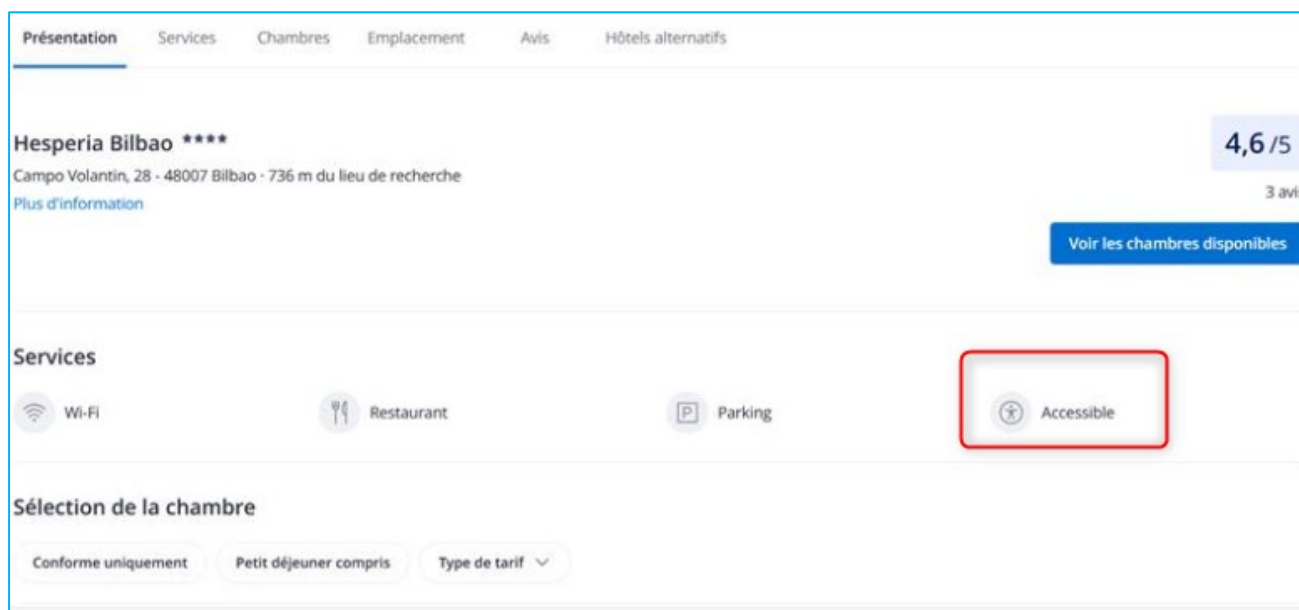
Présentation Services Chambres Emplacement Avis Hôtels alternatifs

Hesperia Bilbao ****

Campo Volantin, 28 - 48007 Bilbao · 736 m du lieu de recherche

Plus d'information

4,6 /5

3 avi

Voir les chambres disponibles

Services

Wi-Fi Restaurant P Parking Accessible

Sélection de la chambre

Conforme uniquement Petit déjeuner compris Type de tarif